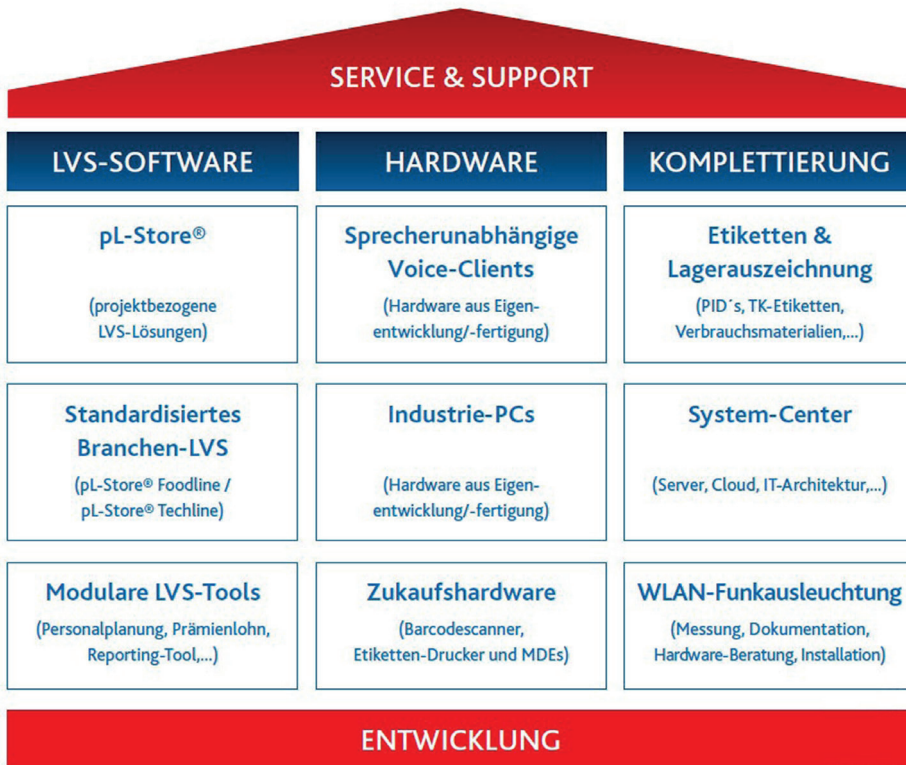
SERVICE & SUPPORT

LVS-SOFTWARE

pL-Store®

(projektbezogene LVS-Lösungen)

Standardisiertes Branchen-LVS

(pL-Store® Foodline / pL-Store® Techline)

Modulare LVS-Tools

(Personalplanung, Prämienlohn, Reporting-Tool,...)

HARDWARE

Sprecherunabhängige Voice-Clients

(Hardware aus Eigenentwicklung/-fertigung)

Industrie-PCs

(Hardware aus Eigenentwicklung/-fertigung)

Zukaufshardware

(Barcodescanner, Etiketten-Drucker und MDEs)

KOMPLETTIERUNG

Etiketten & Lagerauszeichnung

(PID´s, TK-Etiketten, Verbrauchsmaterialien,...)

System-Center

(Server, Cloud, IT-Architektur,...)

WLAN-Funkausleuchtung

(Messung, Dokumentation, Hardware-Beratung, Installation)

ENTWICKLUNG